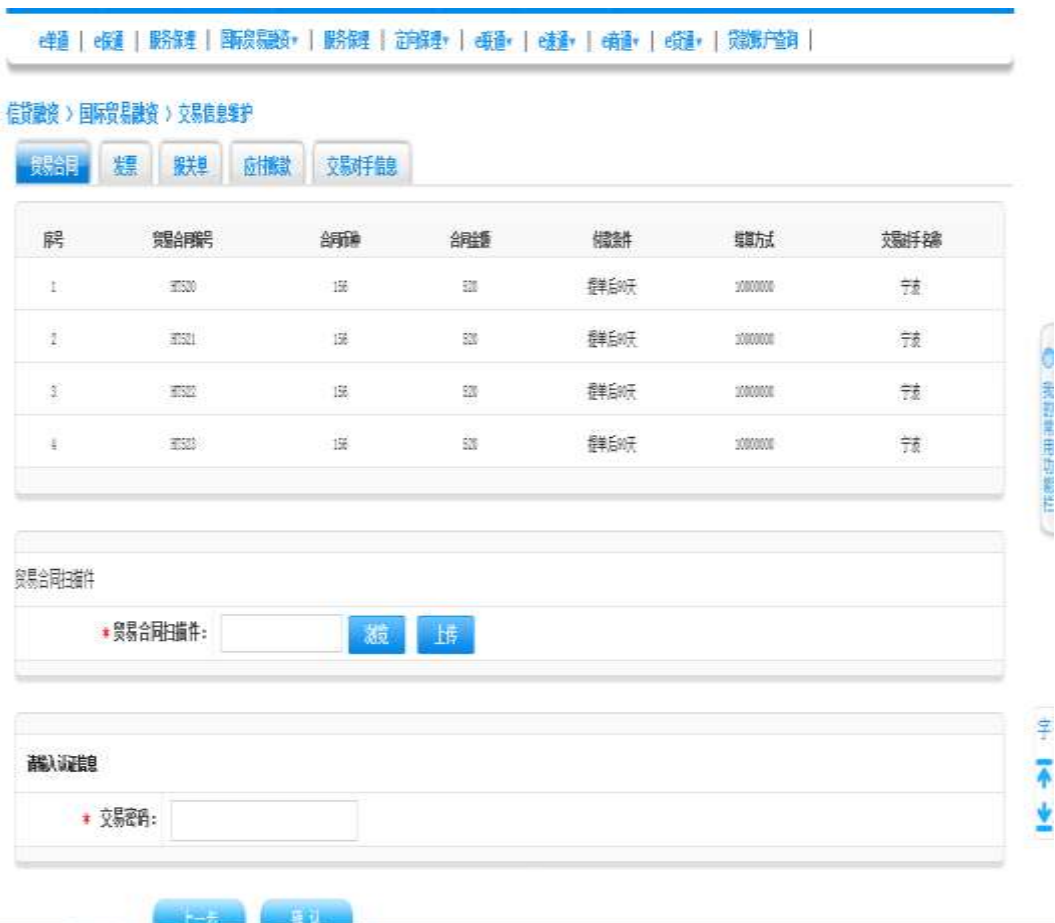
e单通 | e贷通 | 服务保理 | 国际贸易融资▾ | 服务保理 | 定向保理▾ | e销通▾ | e速通▾ | e商通▾ | e贷通▾ | 贷款账户查询 |

信贷融资 > 国际贸易融资 > 交易信息维护

贸易合同 | 发票 | 报关单 | 应付账款 | 交易对手信息

| 序号 | 贸易合同编号 | 合同币种 | 合同金额 | 付款条件 | 结算方式 | 交易对手名称 |
|---|---|---|---|---|---|---|
| 1 | HT520 | 156 | 520 | 提单后90天 | 10000000 | 宁波 |
| 2 | HT521 | 156 | 520 | 提单后90天 | 10000000 | 宁波 |
| 3 | HT522 | 156 | 520 | 提单后90天 | 10000000 | 宁波 |
| 4 | HT523 | 156 | 520 | 提单后90天 | 10000000 | 宁波 |

贸易合同扫描件

* 贸易合同扫描件: 浏览 上传

请输入认证信息

* 交易密码:

上一步 确认

我的常用功能

字